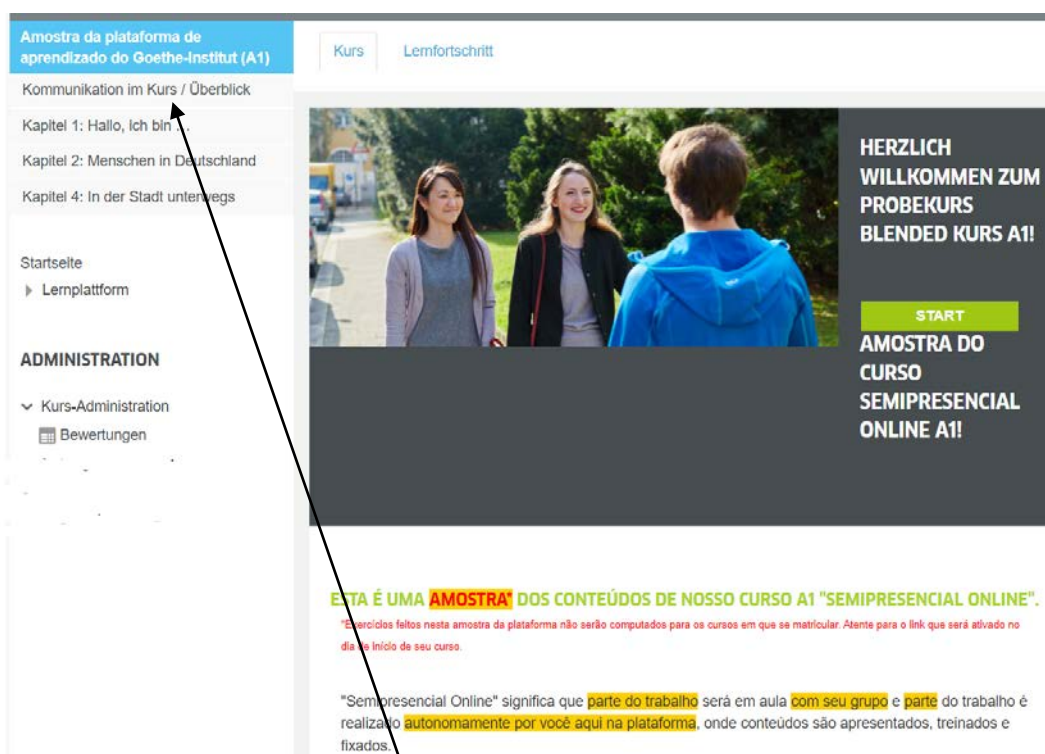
Amostra da plataforma de aprendizado do Goethe-Institut (A1)

Kommunikation im Kurs / Überblick

Kapitel 1: Hallo, ich bin ...

Kapitel 2: Menschen in Deutschland

Kapitel 4: In der Stadt unterwegs

Startseite

Lernplattform

ADMINISTRATION

Kurs-Administration

Bewertungen

Kurs

Lernfortschritt

HERZLICH WILLKOMMEN ZUM PROBEKURS BLENDED KURS A1!

START

AMOSTRA DO CURSO SEMIPRESENCIAL ONLINE A1!

ESTA É UMA AMOSTRA* DOS CONTEÚDOS DE NOSSO CURSO A1 "SEMIPRESENCIAL ONLINE".

*Exercícios feitos nesta amostra da plataforma não serão computados para os cursos em que se matricular. Atente para o link que será ativado no dia de início de seu curso.

"Semipresencial Online" significa que parte do trabalho será em aula com seu grupo e parte do trabalho é realizado autonomamente por você aqui na plataforma, onde conteúdos são apresentados, treinados e fixados.